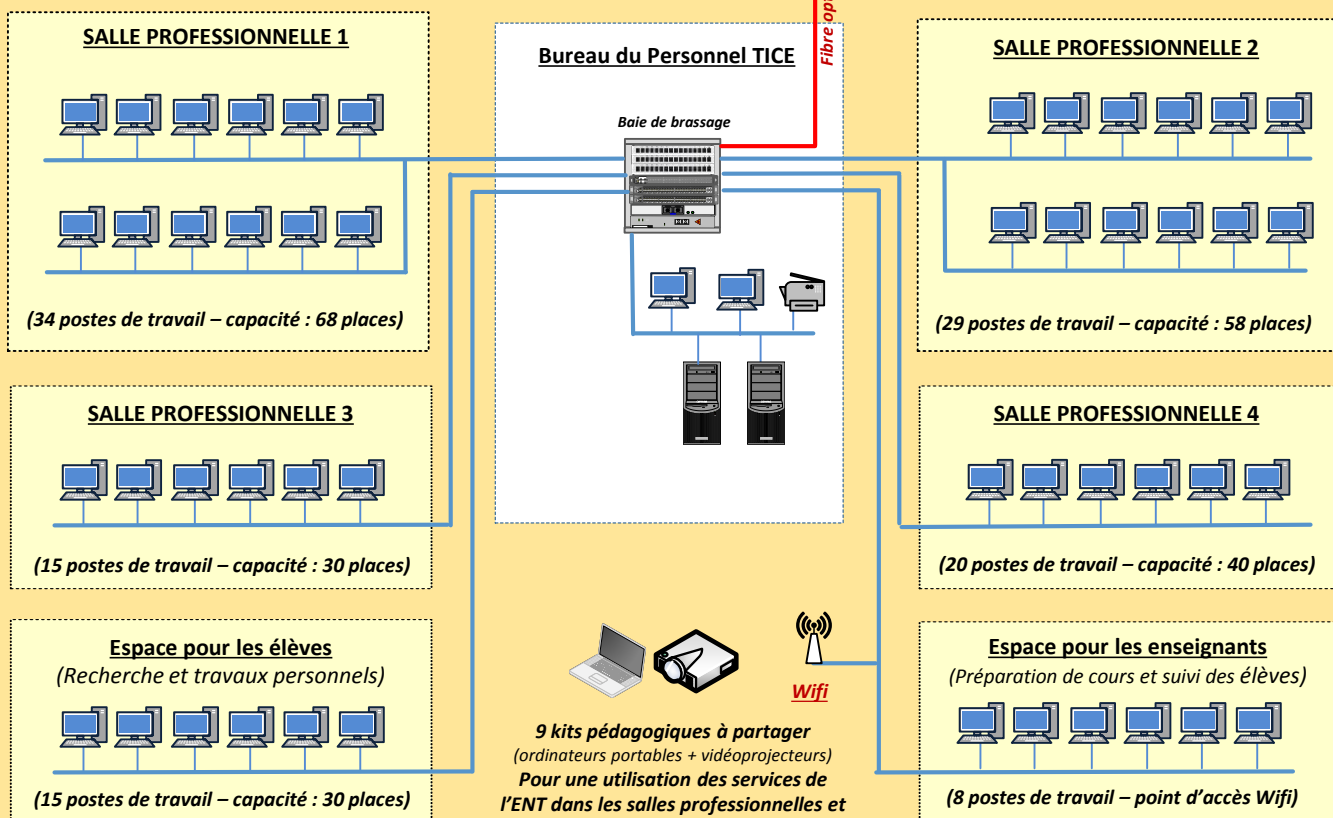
SALLE PROFESSIONNELLE 1

(34 postes de travail – capacité : 68 places)

Bureau du Personnel TICE

Fibre op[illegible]

Baie de brassage

SALLE PROFESSIONNELLE 2

(29 postes de travail – capacité : 58 places)

SALLE PROFESSIONNELLE 3

(15 postes de travail – capacité : 30 places)

SALLE PROFESSIONNELLE 4

(20 postes de travail – capacité : 40 places)

Espace pour les élèves
(Recherche et travaux personnels)

(15 postes de travail – capacité : 30 places)

Wifi

9 kits pédagogiques à partager
(ordinateurs portables + vidéoprojecteurs)
Pour une utilisation des services de l'ENT dans les salles professionnelles et

Espace pour les enseignants
(Préparation de cours et suivi des élèves)

(8 postes de travail – point d'accès Wifi)